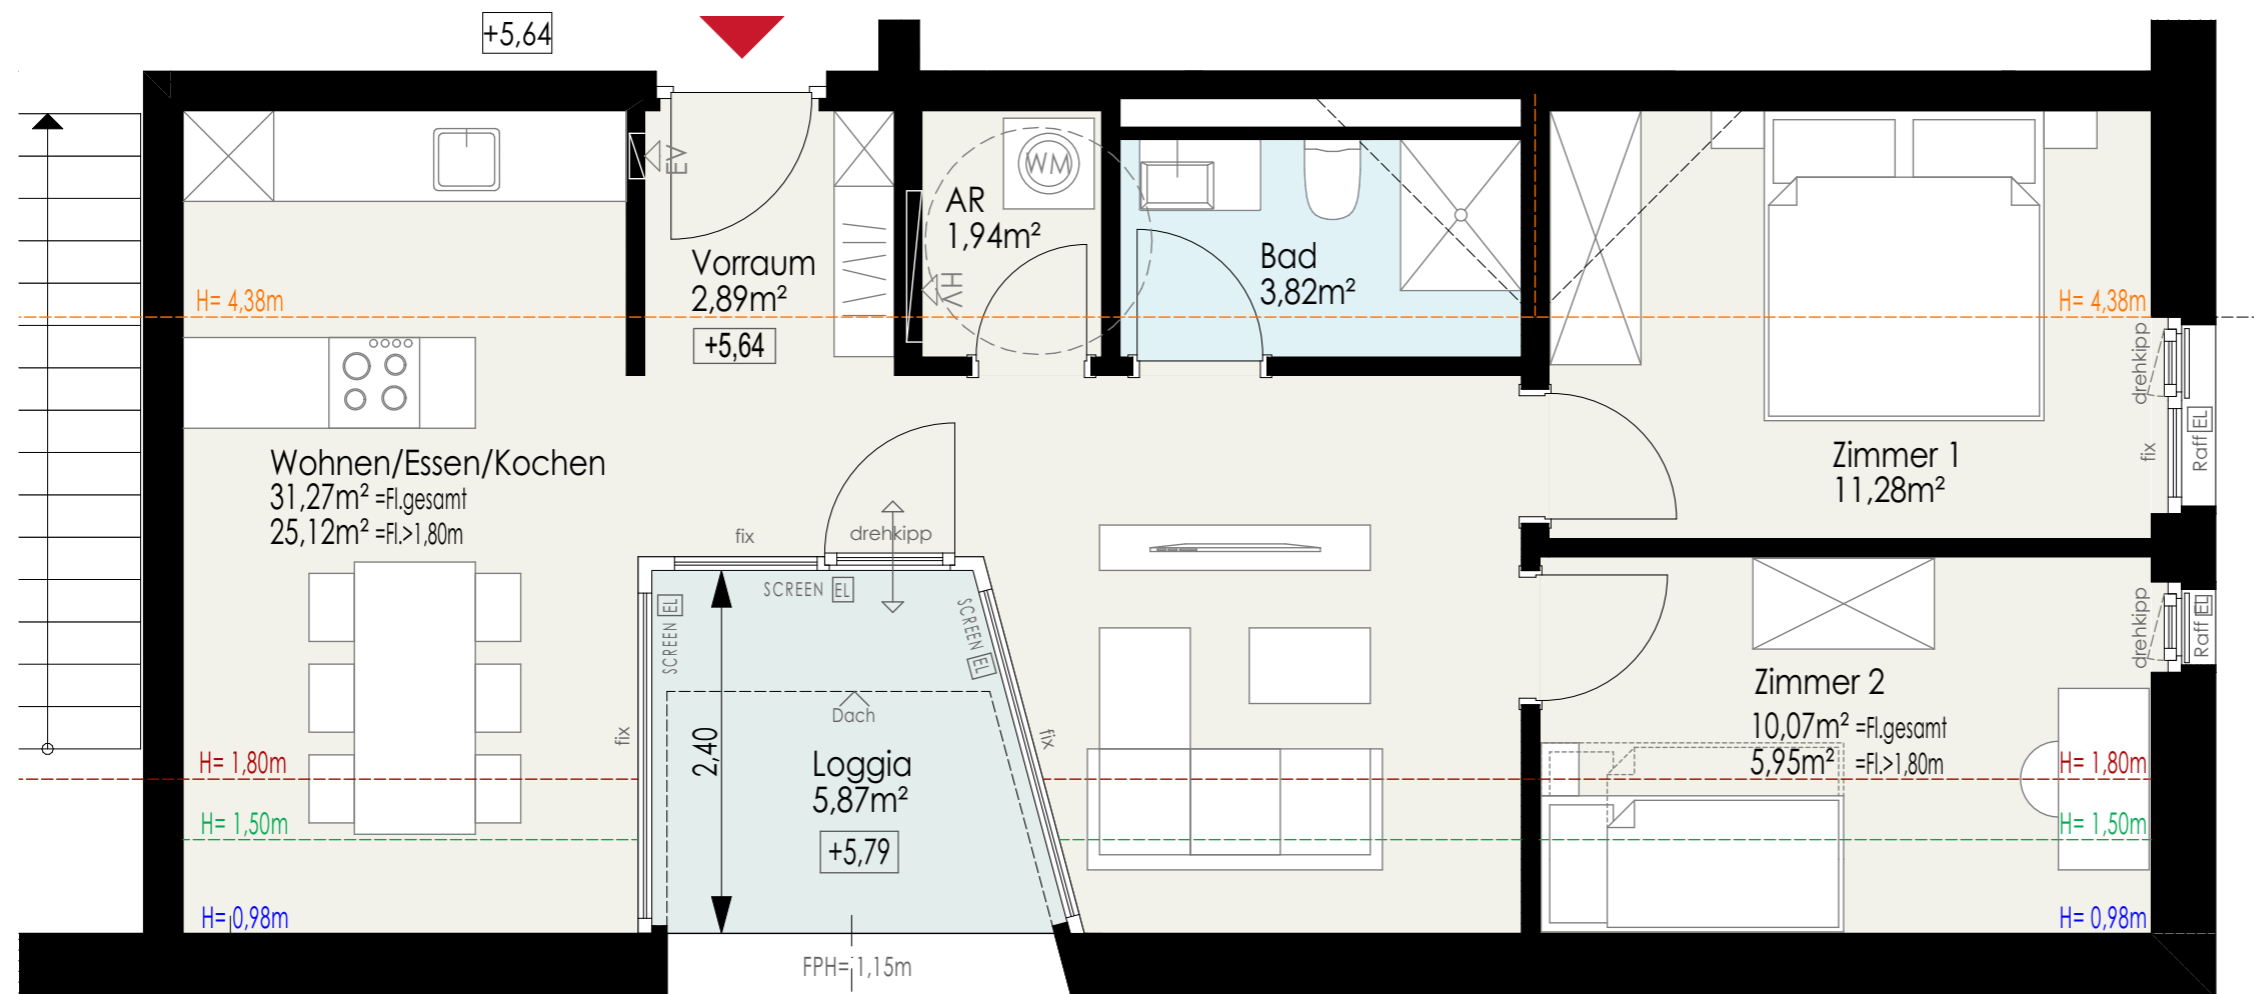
+5,64

EV

Vorraum
2,89m²
+5,64

WM

AR
1,94m²

HV

Bad
3,82m²

H= 4,38m

H= 4,38m

drehkipp

Raff EL

fix

Wohnen/Essen/Kochen
31,27m² =Fl.gesamt
25,12m² =Fl.>1,80m

fix

drehkipp

SCREEN EL

SCREEN EL

SCREEN EL

Zimmer 1
11,28m²

drehkipp

Raff EL

Dach

fix

fix

2,40

Loggia
5,87m²
+5,79

Zimmer 2
10,07m² =Fl.gesamt
5,95m² =Fl.>1,80m

H= 1,80m

H= 1,80m

H= 1,50m

H= 1,50m

H= 0,98m

H= 0,98m

FPH= 1,15m